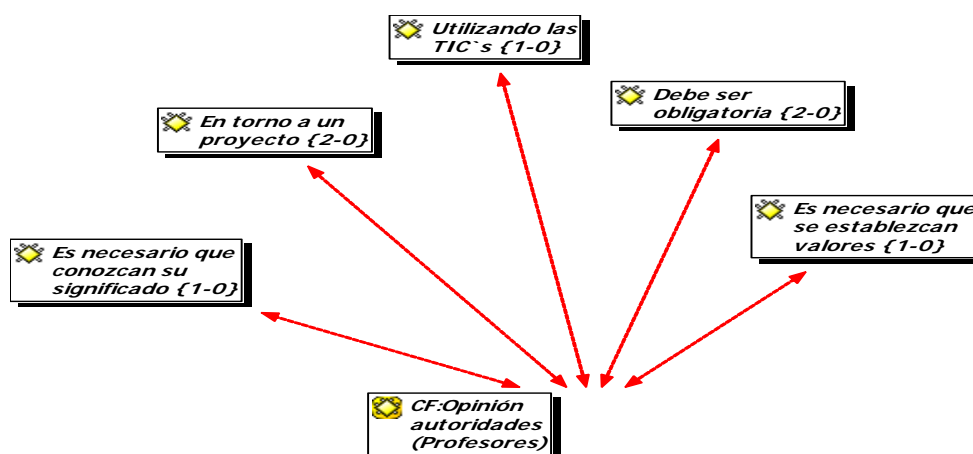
Utilizando las TIC`s {1-0}

En torno a un proyecto {2-0}

Debe ser obligatoria {2-0}

Es necesario que se establezcan valores {1-0}

Es necesario que conozcan su significado {1-0}

CF:Opinión autoridades (Profesores)